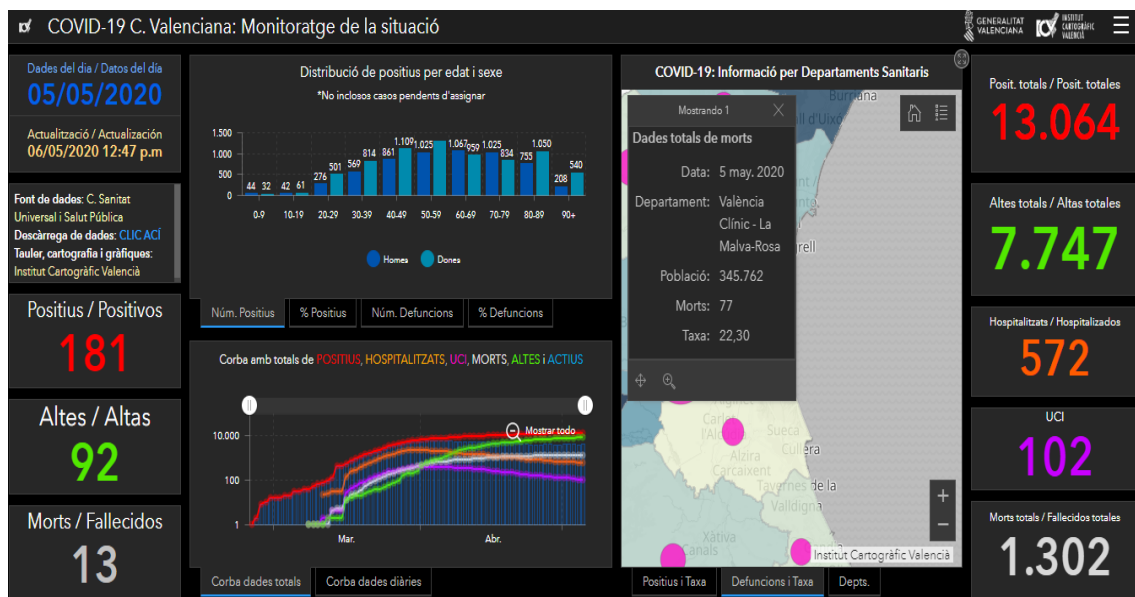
COVID-19 C. Valenciana: Monitoratge de la situació

GENERALITAT VALENCIANA | INSTITUT CARTOGRÀFIC VALENCIÀ

Dades del dia / Datos del día
05/05/2020

Actualització / Actualización
06/05/2020 12:47 p.m

Font de dades: C. Sanitat Universal i Salut Pública
Descàrrega de dades: CLIC ACÍ
Tauler, cartografia i gràfiques: Institut Cartogràfic Valencià

Positius / Positivos
181

Altes / Altas
92

Morts / Fallecidos
13

Distribució de positius per edat i sexe
*No inclosos casos pendents d'assignar

1.500
1.000
500
0

44 32 42 61 276 501 569 814 861 1.109 1.025 1.067 959 1.025 834 755 1.050 208 540

0-9 10-19 20-29 30-39 40-49 50-59 60-69 70-79 80-89 90+

Homes Dones

Núm. Positius | % Positius | Núm. Defuncions | % Defuncions

Corba amb totals de POSITIUS, HOSPITALITZATS, UCI, MORTS, ALTES i ACTIUS

Mostrar todo

10.000
100
1

Mar.
Abr.

Corba dades totals | Corba dades diàries

COVID-19: Informació per Departaments Sanitaris

Mostrando 1
Dades totals de morts
Data: 5 may. 2020
Departament: València Clínic - La Malva-Rosa
Població: 345.762
Morts: 77
Taxa: 22,30

Burriana
d'Uixó
rell
Carlet
l'Alcúdia
Sueca
Cullera
Alzira
Carcaixent
Tavernes de la Valldigna
Xàtiva
Canals
Institut Cartogràfic Valencià

Positius i Taxa | Defuncions i Taxa | Depts.

Posit. totals / Posit. totales
13.064

Altes totals / Altas totales
7.747

Hospitalitzats / Hospitalizados
572

UCI
102

Morts totals / Fallecidos totales
1.302